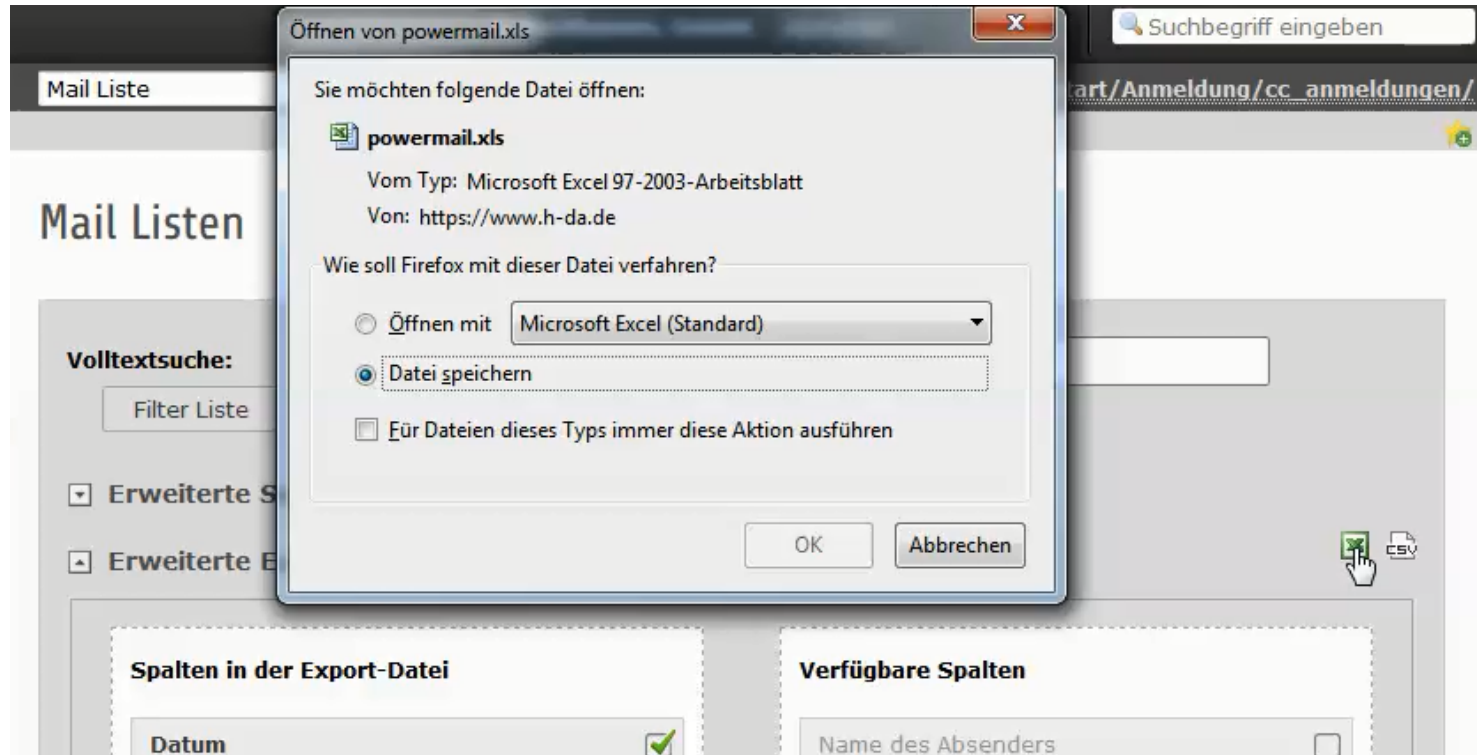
Öffnen von powermail.xls

Sie möchten folgende Datei öffnen:

powermail.xls

Vom Typ: Microsoft Excel 97-2003-Arbeitsblatt

Von: https://www.h-da.de

Wie soll Firefox mit dieser Datei verfahren?

Öffnen mit Microsoft Excel (Standard)

Datei speichern

Für Dateien dieses Typs immer diese Aktion ausführen

OK Abbrechen

Suchbegriff eingeben

Mail Liste

tart/Anmeldung/cc_anmeldungen/

Mail Listen

Volltextsuche:

Filter Liste

Erweiterte S

Erweiterte E

CSV

Spalten in der Export-Datei

Datum

Verfügbare Spalten

Name des Absenders